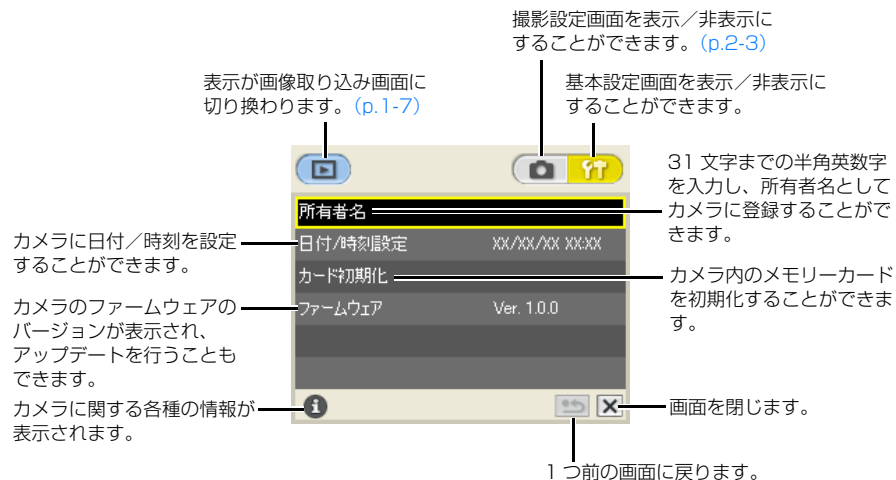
撮影設定画面を表示／非表示にすることができます。（p.2-3）

表示が画像取り込み画面に切り換わります。（p.1-7）

基本設定画面を表示／非表示にすることができます。

31 文字までの半角英数字を入力し、所有者名としてカメラに登録することができます。

所有者名

カメラに日付／時刻を設定することができます。

日付/時刻設定　XX/XX/XX XX:XX

カード初期化

カメラ内のメモリーカードを初期化することができます。

カメラのファームウェアのバージョンが表示され、アップデートを行うこともできます。

ファームウェア　Ver. 1.0.0

カメラに関する各種の情報が表示されます。

画面を閉じます。

1 つ前の画面に戻ります。